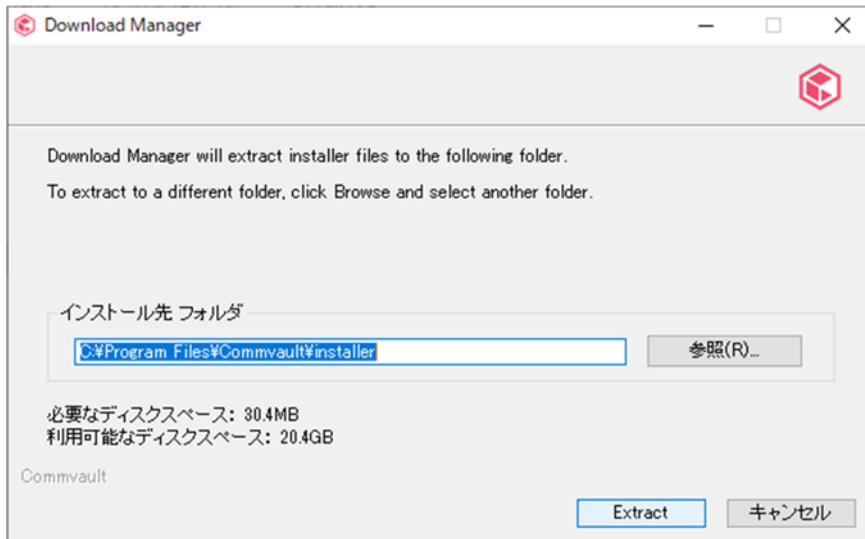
Download Manager

Download Manager will extract installer files to the following folder.

To extract to a different folder, click Browse and select another folder.

インストール先 フォルダ

C:¥Program Files¥Commvault¥installer

参照(R)...

必要なディスクスペース: 30.4MB
利用可能なディスクスペース: 20.4GB

Commvault

Extract

キャンセル